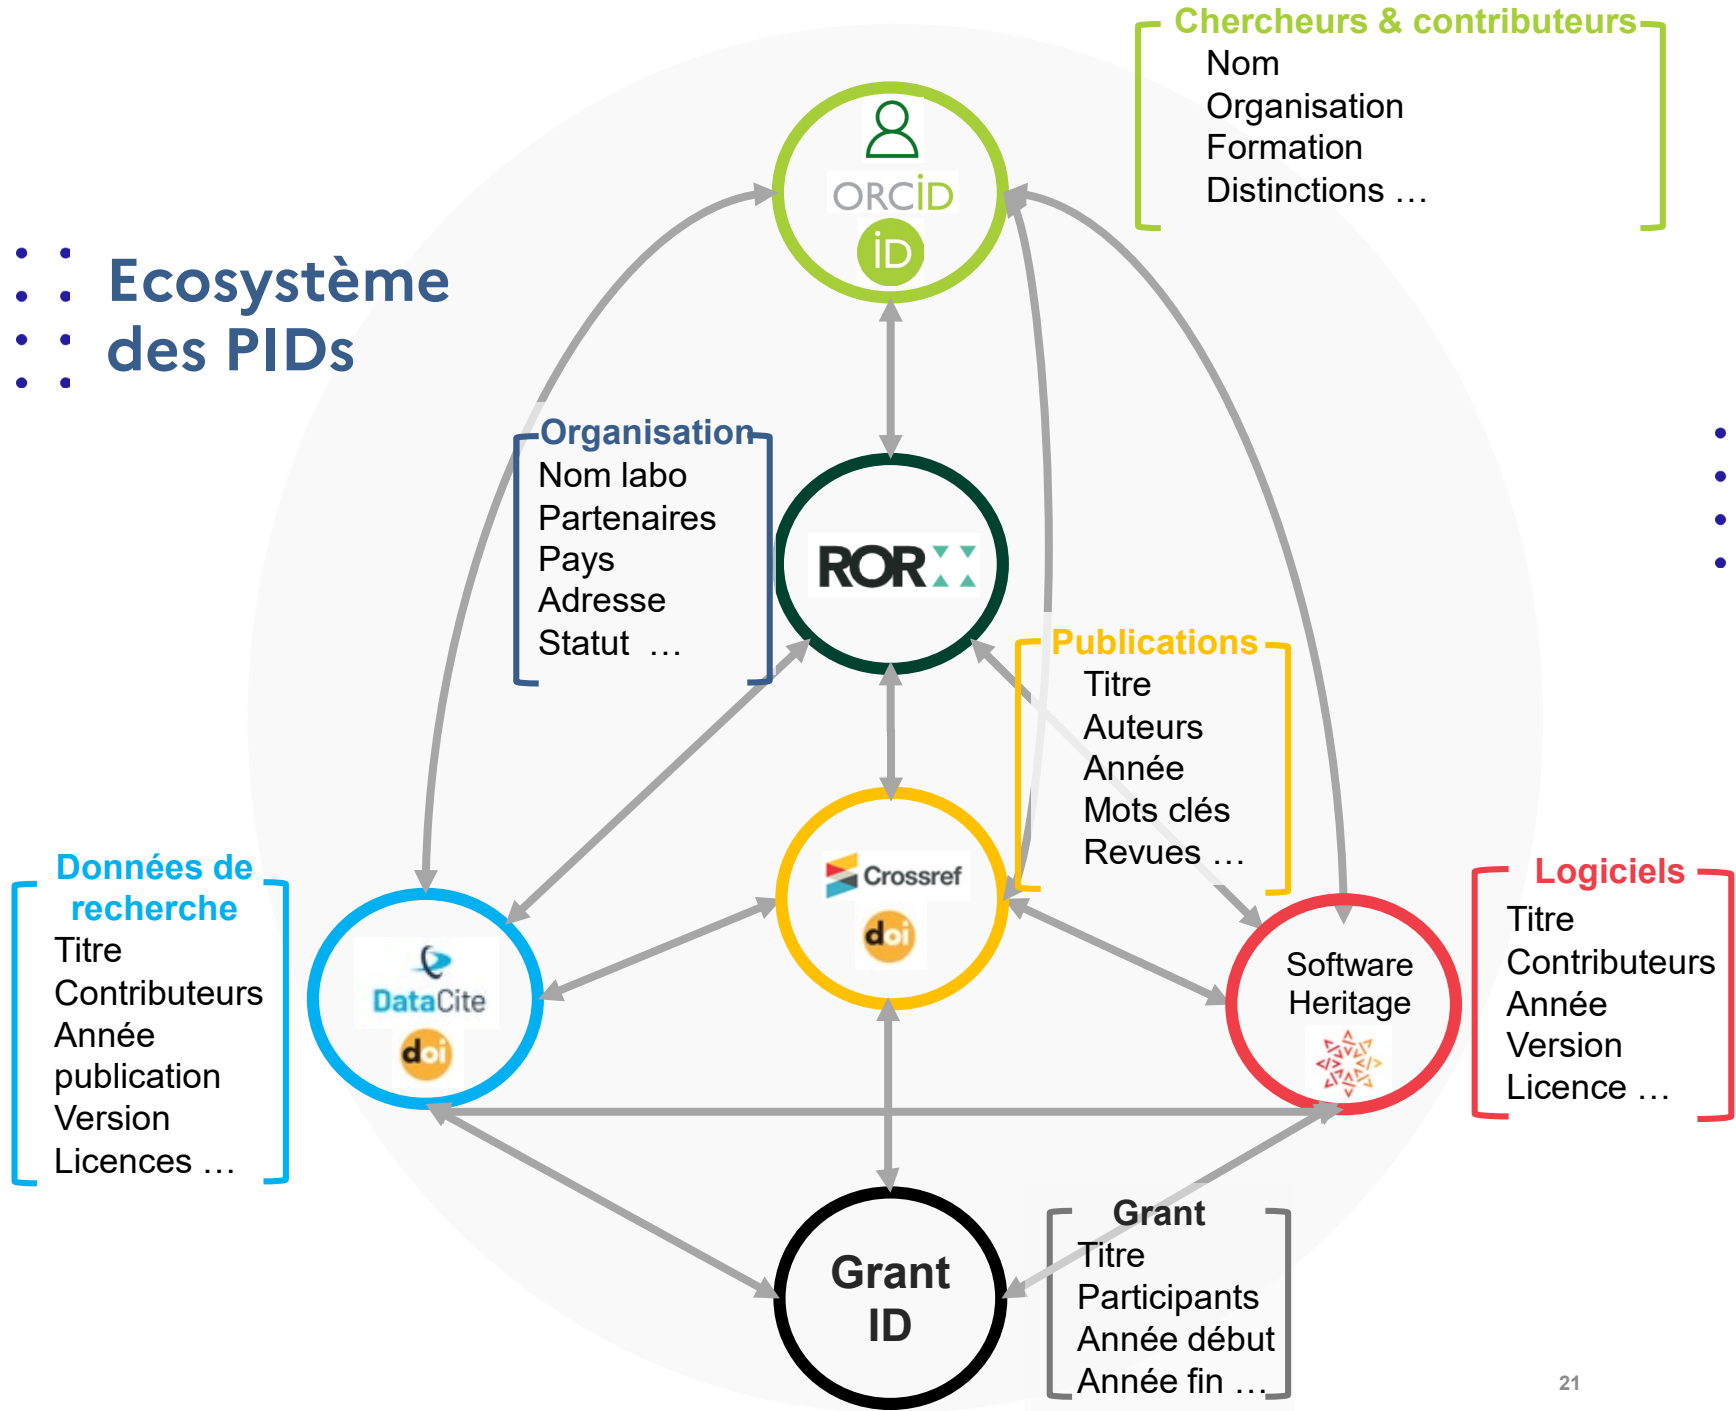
Ecosystème des PIDs

Chercheurs & contributeurs
Nom
Organisation
Formation
Distinctions …

ORCID
iD

Organisation
Nom labo
Partenaires
Pays
Adresse
Statut …

ROR

Publications
Titre
Auteurs
Année
Mots clés
Revues …

Données de recherche
Titre
Contributeurs
Année publication
Version
Licences …

DataCite
doi

Crossref
doi

Software Heritage

Logiciels
Titre
Contributeurs
Année
Version
Licence …

Grant ID

Grant
Titre
Participants
Année début
Année fin …

21